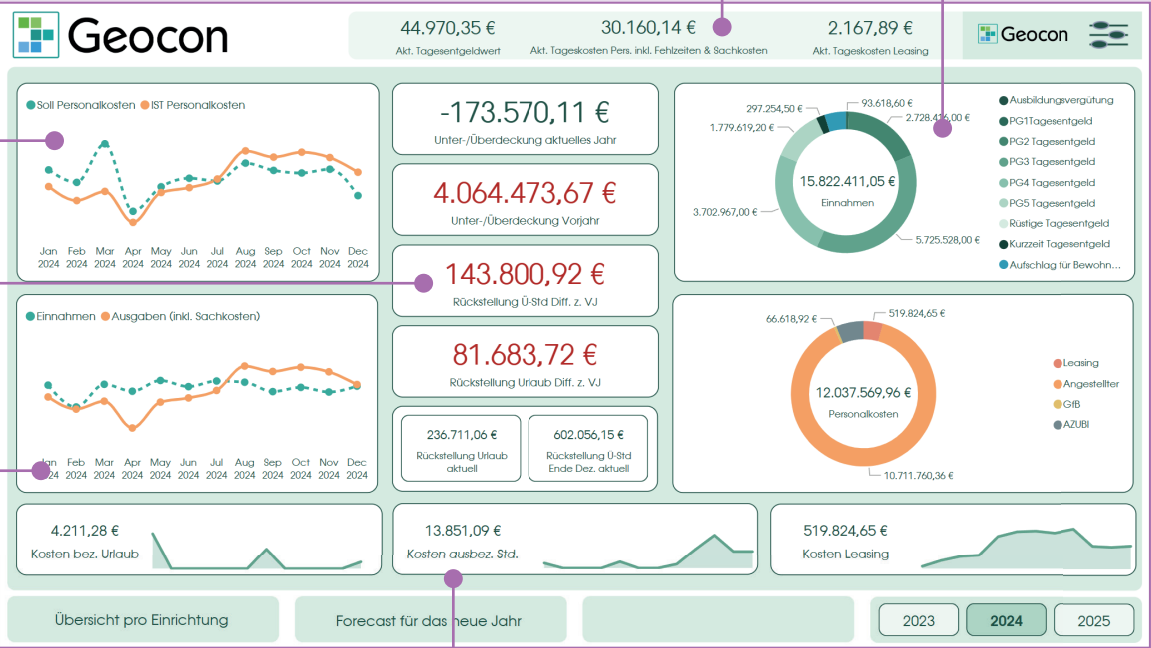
Geocon

44.970,35 €
Akt. Tagesentgeldwert

30.160,14 €
Akt. Tageskosten Pers. inkl. Fehlzeiten & Sachkosten

2.167,89 €
Akt. Tageskosten Leasing

Geocon

Soll Personalkosten IST Personalkosten

Jan 2024 Feb 2024 Mar 2024 Apr 2024 May 2024 Jun 2024 Jul 2024 Aug 2024 Sep 2024 Oct 2024 Nov 2024 Dec 2024

-173.570,11 €
Unter-/Überdeckung aktuelles Jahr

4.064.473,67 €
Unter-/Überdeckung Vorjahr

143.800,92 €
Rückstellung Ü-Std Diff. z. VJ

81.683,72 €
Rückstellung Urlaub Diff. z. VJ

236.711,06 €
Rückstellung Urlaub aktuell

602.056,15 €
Rückstellung Ü-Std Ende Dez. aktuell

297.254,50 €
93.618,60 €
2.728.4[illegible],00 €
1.779.619,20 €
15.822.411,05 €
Einnahmen
3.702.967,00 €
5.725.528,00 €

Ausbildungsvergütung
PG1Tagesentgeld
PG2 Tagesentgeld
PG3 Tagesentgeld
PG4 Tagesentgeld
PG5 Tagesentgeld
Rüstige Tagesentgeld
Kurzzeit Tagesentgeld
Aufschlag für Bewohn...

Einnahmen Ausgaben (inkl. Sachkosten)

Jan 2024 Feb 2024 Mar 2024 Apr 2024 May 2024 Jun 2024 Jul 2024 Aug 2024 Sep 2024 Oct 2024 Nov 2024 Dec 2024

66.618,92 €
519.824,65 €
12.037.569,96 €
Personalkosten
10.711.760,36 €

Leasing
Angestellter
GfB
AZUBI

4.211,28 €
Kosten bez. Urlaub

13.851,09 €
Kosten ausbez. Std.

519.824,65 €
Kosten Leasing

Übersicht pro Einrichtung

Forecast für das neue Jahr

2023
2024
2025